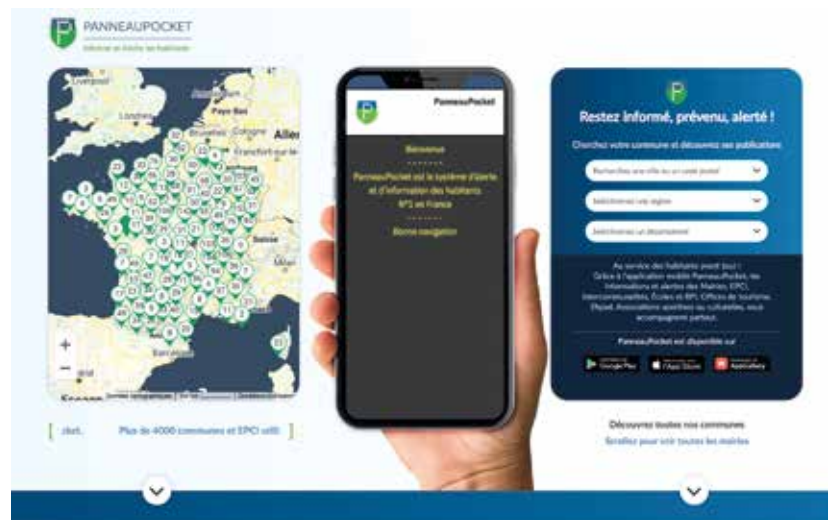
PANNEAUPOCKET
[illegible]

Liverpool
Londres
Pays-Bas
Bruxelles
Cologne
Allem
Frankfurt
Suisse
Barcelone
+
−

PanneauPocket

Bienvenue
-------
PanneauPocket est le système d'alerte et d'information des habitants
N°1 en France
-------
Bonne navigation

Restez informé, prévenu, alerté !

Cherchez votre commune et découvrez ses publications

Recherchez une ville ou un code postal
Sélectionnez une région
Sélectionnez un département

Au service des habitants avant tout ! Grâce à l'application mobile PanneauPocket, les informations et alertes des Mairies, EPCI, Intercommunalités, Écoles et RPI, Offices de tourisme, Ehpad, Associations sportives ou culturelles, vous accompagnent partout.

PanneauPocket est disponible sur

Google Play
App Store
AppGallery

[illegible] Plus de 4000 communes et EPCI utili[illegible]

Découvrez toutes nos communes
Scrollez pour voir toutes les mairies